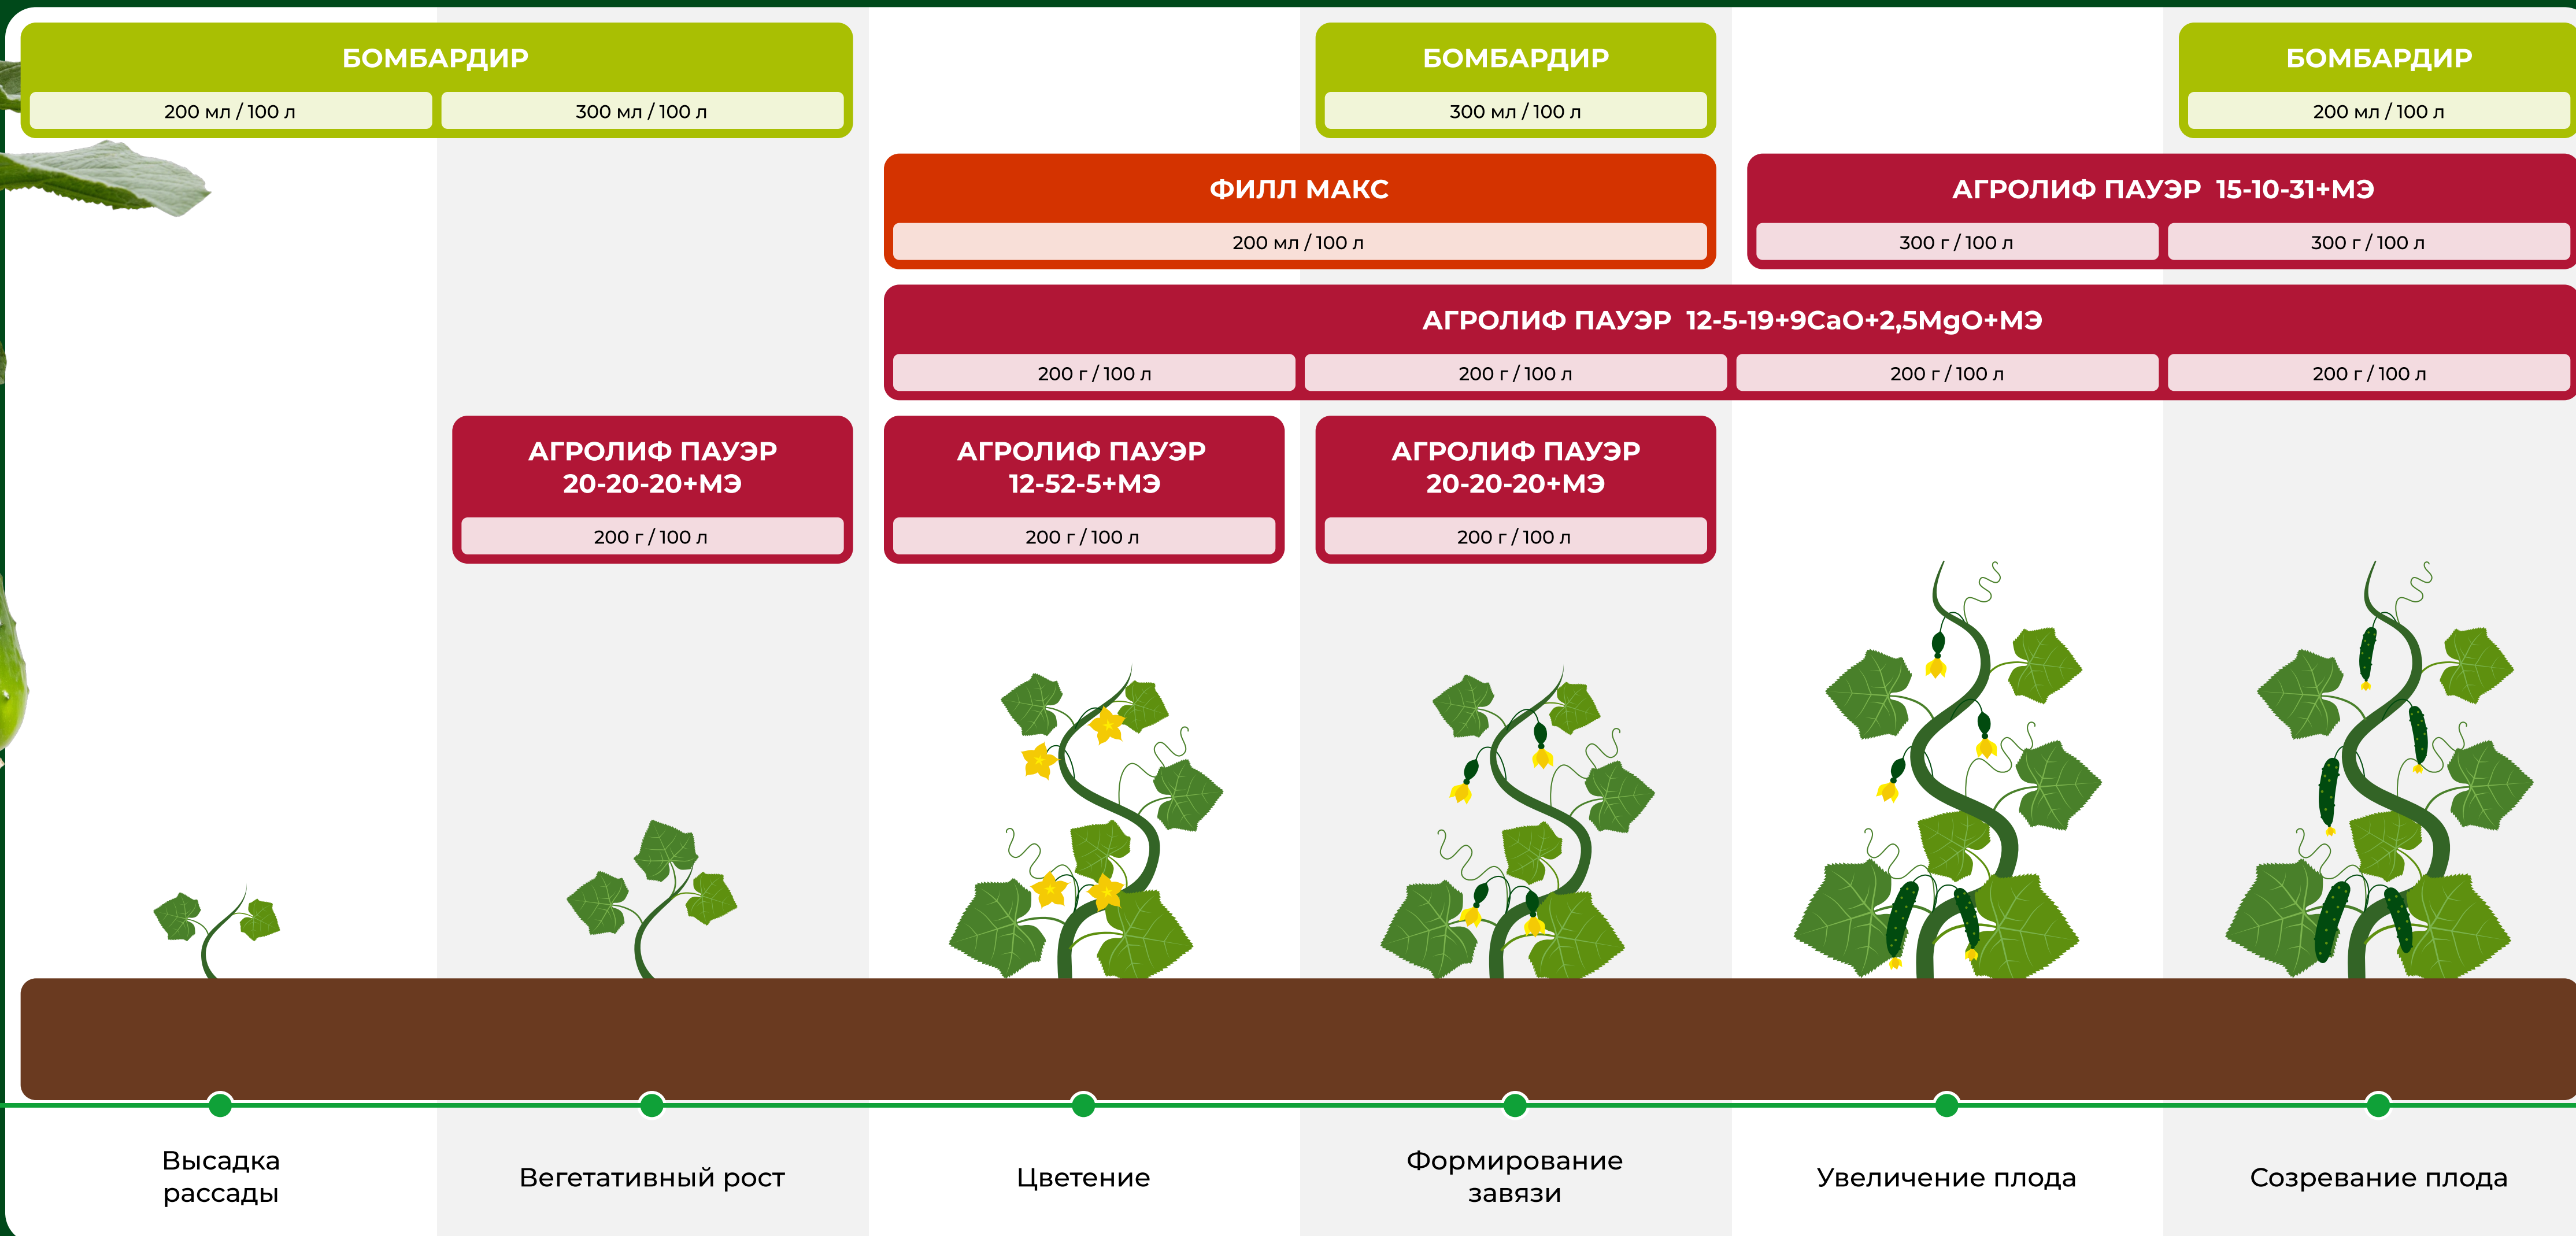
БОМБАРДИР

200 мл / 100 л

300 мл / 100 л

БОМБАРДИР

300 мл / 100 л

БОМБАРДИР

200 мл / 100 л

ФИЛЛ МАКС

200 мл / 100 л

АГРОЛИФ ПАУЭР 15-10-31+МЭ

300 г / 100 л

300 г / 100 л

АГРОЛИФ ПАУЭР 12-5-19+9CaO+2,5MgO+МЭ

200 г / 100 л

200 г / 100 л

200 г / 100 л

200 г / 100 л

АГРОЛИФ ПАУЭР 20-20-20+МЭ

200 г / 100 л

АГРОЛИФ ПАУЭР 12-52-5+МЭ

200 г / 100 л

АГРОЛИФ ПАУЭР 20-20-20+МЭ

200 г / 100 л

Высадка рассады

Вегетативный рост

Цветение

Формирование завязи

Увеличение плода

Созревание плода